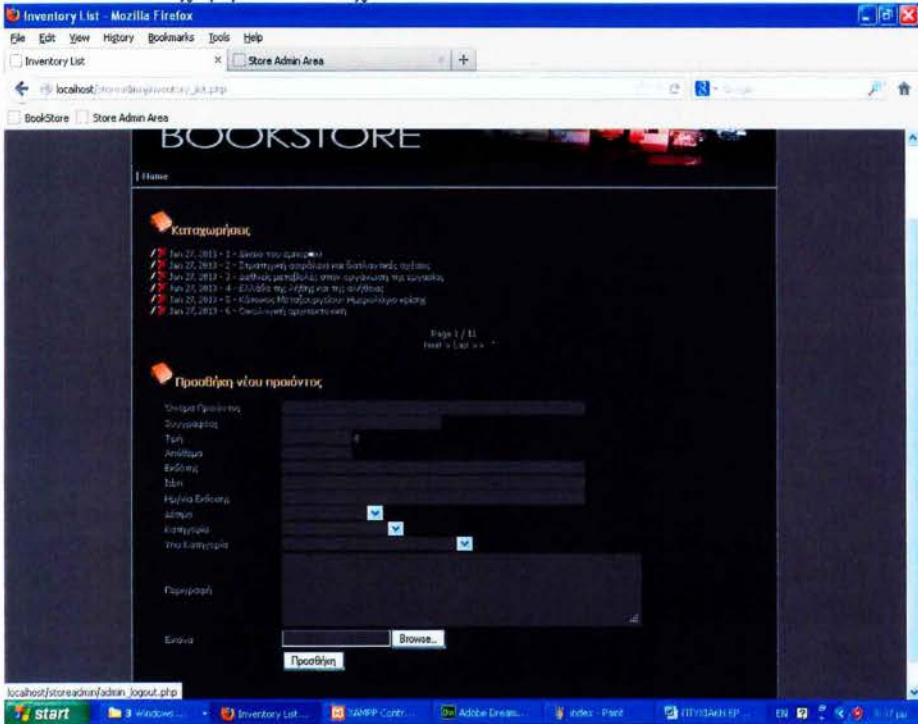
Inventory List - Mozilla Firefox

File Edit View History Bookmarks Tools Help

Inventory List × Store Admin Area +

localhost/storeadmin/inventory_list.php

BookStore Store Admin Area

BOOKSTORE

| Home

Καταχωρήσεις

Jan 27, 2013 - 1 - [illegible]
Jan 27, 2013 - 2 - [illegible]
Jan 27, 2013 - 3 - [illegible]
Jan 27, 2013 - 4 - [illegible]
Jan 27, 2013 - 5 - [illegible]
Jan 27, 2013 - 6 - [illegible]

Page 1 / 11
Next > Last >>

Προσθήκη νέου προιόντος

Όνομα Προιόντος
Συγγραφέας
Τιμή €
Απόθεμα
Εκδόσεις
Isbn
Ημ/νία Έκδοσης
Δέσμη
Κατηγορία
Υπο Κατηγορία

Περιγραφή

Εικόνα Browse...

Προσθήκη

localhost/storeadmin/admin_logout.php

start 3 Windows... Inventory List... XAMPP Contr... Adobe Dream... index - Paint ΠΤΥΧΙΑΚΗ ΕΡ... EN